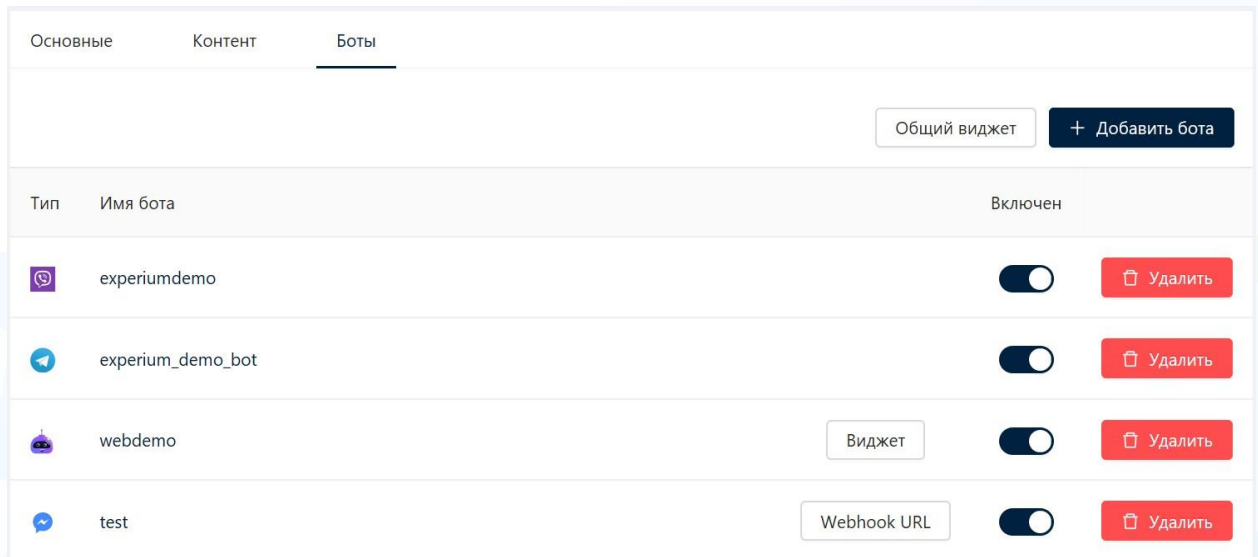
Основные Контент Боты

Общий виджет + Добавить бота

| Тип | Имя бота | | Включен | |
|---|---|---|---|---|
| | experiumdemo | | | Удалить |
| | experium_demo_bot | | | Удалить |
| | webdemo | Виджет | | Удалить |
| | test | Webhook URL | | Удалить |